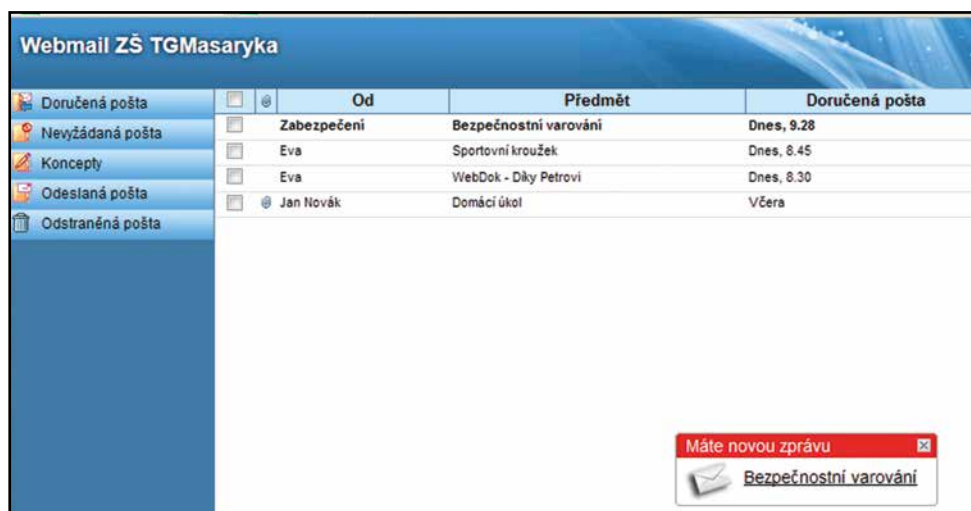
Webmail ZŠ TGMasaryka

Doručená pošta
Nevyžádaná pošta
Koncepty
Odeslaná pošta
Odstraněná pošta

| | | Od | Předmět | Doručená pošta |
|---|---|---|---|---|
| | | Zabezpečení | Bezpečnostní varování | Dnes, 9.28 |
| | | Eva | Sportovní kroužek | Dnes, 8.45 |
| | | Eva | WebDok - Díky Petrovi | Dnes, 8.30 |
| | | Jan Novák | Domácí úkol | Včera |

Máte novou zprávu
Bezpečnostní varování